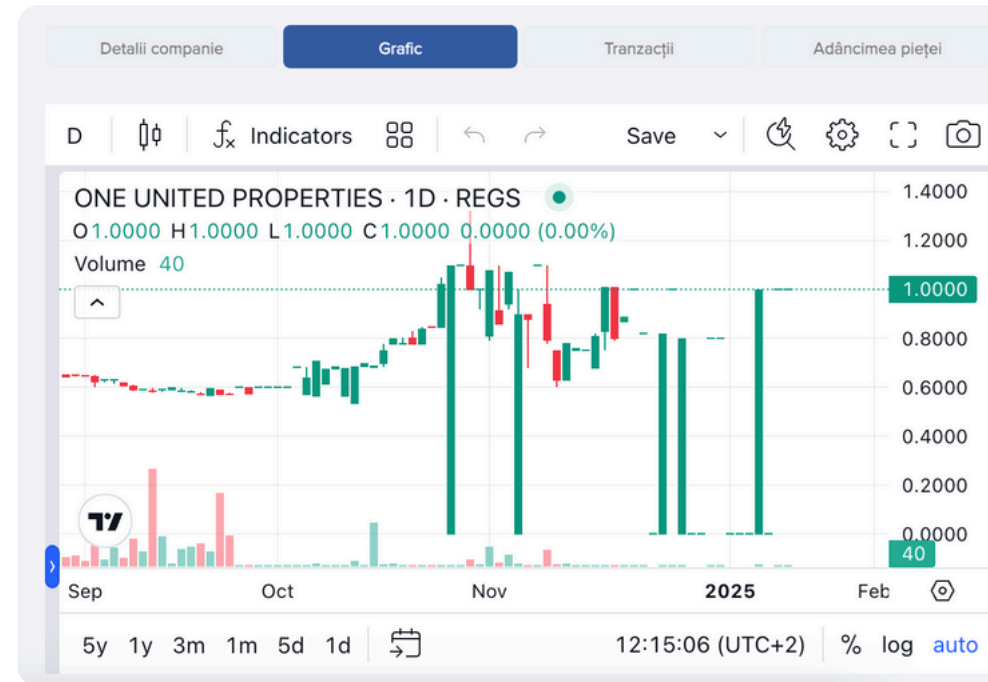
Detalii companie
Grafic
Tranzacții
Adâncimea pieței

D
Indicators
Save

ONE UNITED PROPERTIES · 1D · REGS
O1.0000 H1.0000 L1.0000 C1.0000 0.0000 (0.00%)
Volume 40

1.4000
1.2000
1.0000
0.8000
0.6000
0.4000
0.2000
0.0000
40

Sep
Oct
Nov
2025
Feb

5y 1y 3m 1m 5d 1d
12:15:06 (UTC+2)
% log auto